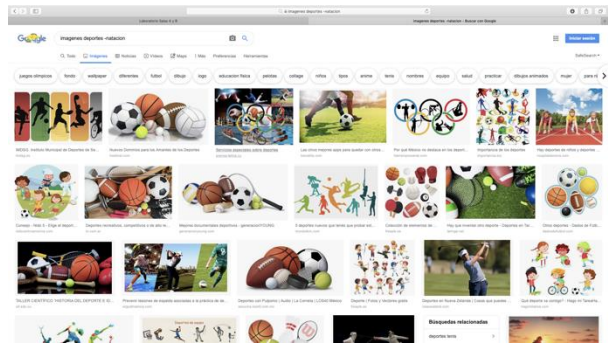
Laboratorio Sala 4 y 5

imagenes deportes -natacion - Buscar con Google

Google

imagenes deportes -natacion

Iniciar sesión

Todo Imágenes Noticias Videos Maps Más Preferencias Herramientas

SafeSearch

juegos olimpicos fondo wallpaper diferentes futbol dibujo logo educacion fisica pelotas collage niños tipos anime tenis nombres equipo salud practicar dibujos animados mujer para ni

Búsquedas relacionadas

deportes tenis